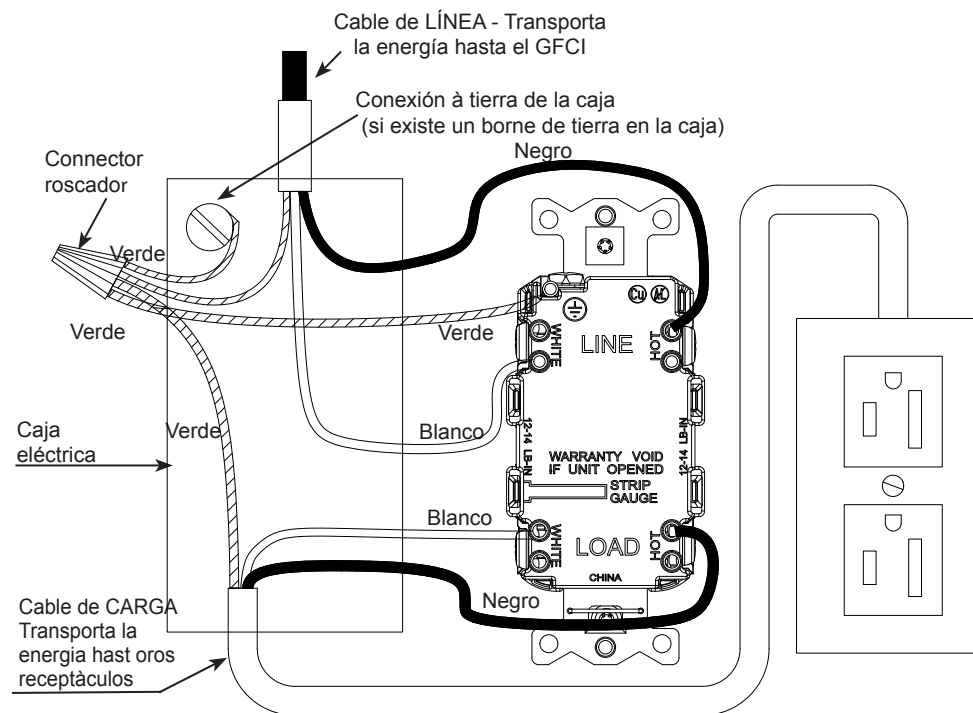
Cable de LÍNEA - Transporta la energía hasta el GFCI

Conexión à tierra de la caja (si existe un borne de tierra en la caja)

Connector roscador

Negro

Verde

Verde

Verde

Verde

Cu AL

WHITE

LINE

HOT

12-14 LB-IN

12-14 LB-IN

Blanco

Caja eléctrica

WARRANTY VOID IF UNIT OPENED

STRIP GAUGE

Blanco

WHITE

LOAD

HOT

CHINA

Negro

Cable de CARGA Transporta la energia hast oros receptàculos